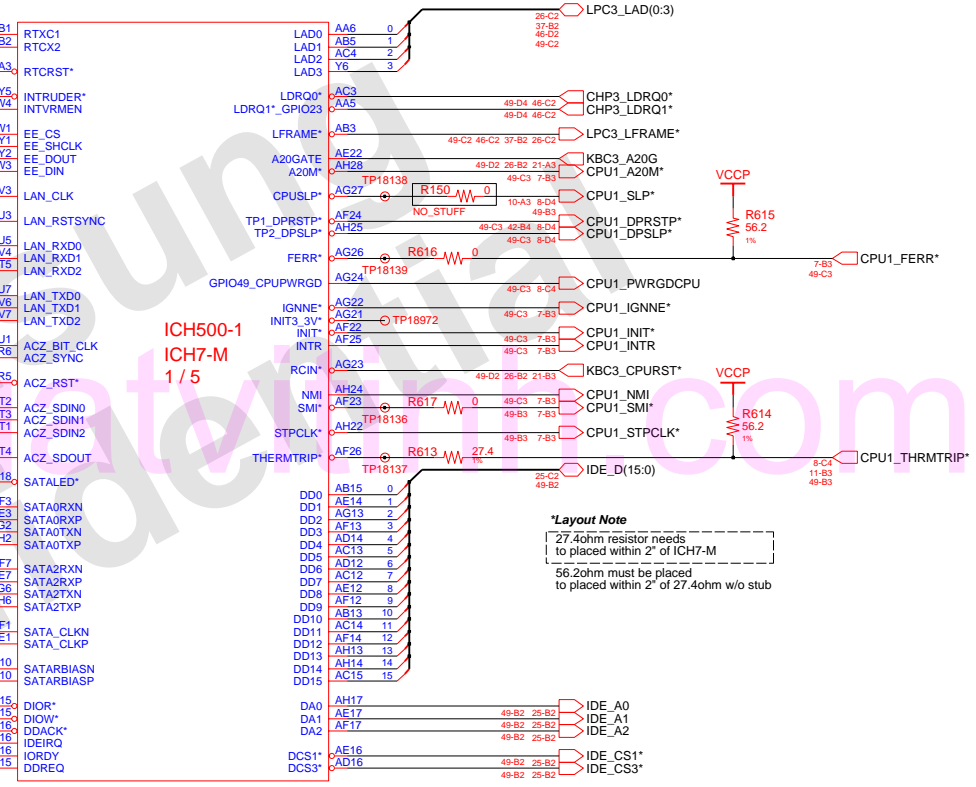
B1 RTXC1
B2 RTCX2
A3 RTCRST*
Y5 INTRUDER*
W4 INTVRMEN
W1 EE_CS
Y1 EE_SHCLK
Y2 EE_DOUT
W3 EE_DIN
V3 LAN_CLK
U3 LAN_RSTSYNC
U5 LAN_RXD0
V4 LAN_RXD1
T5 LAN_RXD2
U7 LAN_TXD0
V6 LAN_TXD1
V7 LAN_TXD2
U1 ACZ_BIT_CLK
R6 ACZ_SYNC
R5 ACZ_RST*
T2 ACZ_SDIN0
T3 ACZ_SDIN1
T1 ACZ_SDIN2
T4 ACZ_SDOUT
18 SATALED*
F3 SATA0RXN
E3 SATA0RXP
G2 SATA0TXN
H2 SATA0TXP
F7 SATA2RXN
E7 SATA2RXP
G6 SATA2TXN
H6 SATA2TXP
F1 SATA_CLKN
E1 SATA_CLKP
10 SATARBIASN
10 SATARBIASP
15 DIOR*
15 DIOW*
16 DDACK*
16 IDEIRQ
16 IORDY
15 DDREQ

ICH500-1
ICH7-M
1 / 5

LAD0 AA6 0
LAD1 AB5 1
LAD2 AC4 2
LAD3 Y6 3
LPC3_LAD(0:3) 26-C2 37-B2 46-D2 49-C2
LDRQ0* AC3 CHP3_LDRQ0* 49-D4 46-C2
LDRQ1*_GPIO23 AA5 CHP3_LDRQ1* 49-D4 46-C2
LFRAME* AB3 LPC3_LFRAME* 49-C2 46-C2 37-B2 26-C2
A20GATE AE22 KBC3_A20G
A20M* AH28 CPU1_A20M* 49-D2 26-B2 21-A3 49-C3 7-B3
CPUSLP* AG27 TP18138 R150 0 NO_STUFF CPU1_SLP* 10-A3 8-D4 49-B3
TP1_DPRSTP* AF24 CPU1_DPRSTP* 49-C3 42-B4 8-D4
TP2_DPSLP* AH25 CPU1_DPSLP* 49-C3 8-D4
VCCP R615 56.2 1%
FERR* AG26 R616 0 TP18139 CPU1_FERR* 7-B3 49-C3
GPIO49_CPUPWRGD AG24 CPU1_PWRGDCPU 49-C3 8-C4
IGNNE* AG22 CPU1_IGNNE* 49-C3 7-B3
INIT3_3V* AG21 TP18972
INIT* AF22 CPU1_INIT* 49-C3 7-B3
INTR AF25 CPU1_INTR 49-C3 7-B3
RCIN* AG23 KBC3_CPURST* 49-D2 26-B2 21-B3
VCCP
NMI AH24 CPU1_NMI 49-C3 7-B3
SMI* AF23 R617 0 TP18136 CPU1_SMI* 49-B3 7-B3
R614 56.2 1%
STPCLK* AH22 CPU1_STPCLK* 49-B3 7-B3
THERMTRIP* AF26 R613 27.4 1% TP18137 CPU1_THRMTRIP* 8-C4 11-B3 49-B3
IDE_D(15:0) 25-C2 49-B2
DD0 AB15 0
DD1 AE14 1
DD2 AG13 2
DD3 AF13 3
DD4 AD14 4
DD5 AC13 5
DD6 AD12 6
DD7 AC12 7
DD8 AE12 8
DD9 AF12 9
DD10 AB13 10
DD11 AC14 11
DD12 AF14 12
DD13 AH13 13
DD14 AH14 14
DD15 AC15 15

*Layout Note
27.4ohm resistor needs to placed within 2" of ICH7-M
56.2ohm must be placed to placed within 2" of 27.4ohm w/o stub

DA0 AH17 IDE_A0
DA1 AE17 IDE_A1 49-B2 25-B2
DA2 AF17 IDE_A2 49-B2 25-B2 49-B2 25-B2
DCS1* AE16 IDE_CS1* 49-B2 25-B2
DCS3* AD16 IDE_CS3* 49-B2 25-B2

laptop-schematics
alldatasheet.com